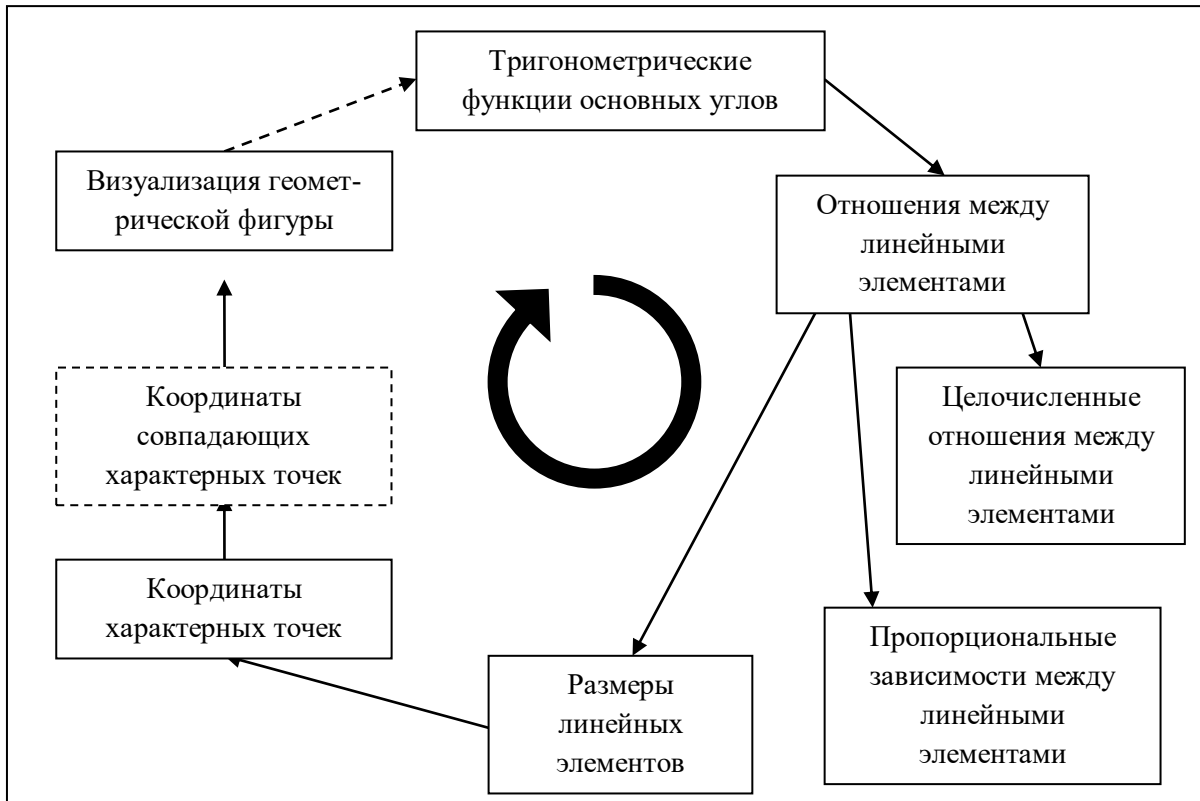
Тригонометрические функции основных углов

Отношения между линейными элементами

Целочисленные отношения между линейными элементами

Пропорциональные зависимости между линейными элементами

Размеры линейных элементов

Координаты характерных точек

Координаты совпадающих характерных точек

Визуализация геометрической фигуры